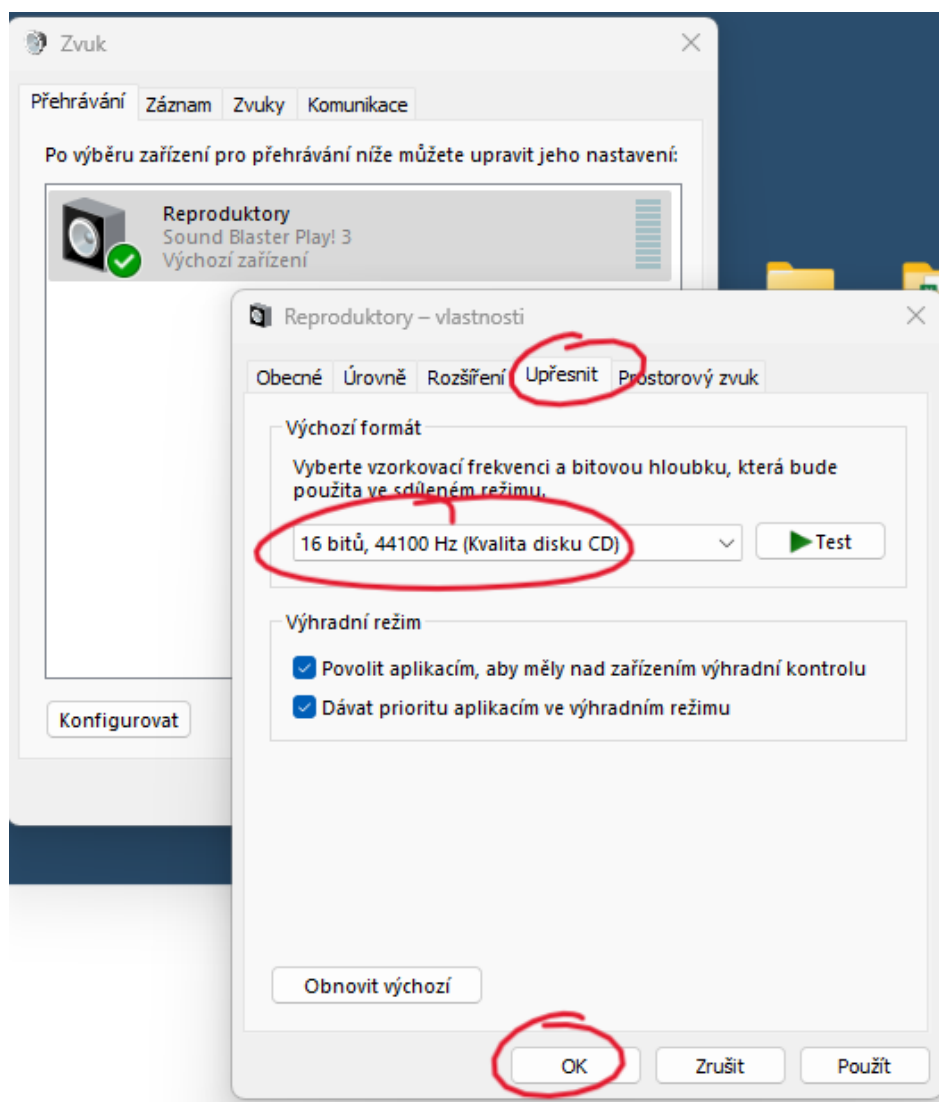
Zvuk

Přehrávání Záznam Zvuky Komunikace

Po výběru zařízení pro přehrávání níže můžete upravit jeho nastavení:

Reproduktory
Sound Blaster Play! 3
Výchozí zařízení

Konfigurovat

Reproduktory – vlastnosti

Obecné Úrovně Rozšíření Upřesnit Prostorový zvuk

Výchozí formát

Vyberte vzorkovací frekvenci a bitovou hloubku, která bude použita ve sdíleném režimu.

16 bitů, 44100 Hz (Kvalita disku CD)

Test

Výhradní režim

Povolit aplikacím, aby měly nad zařízením výhradní kontrolu

Dávat prioritu aplikacím ve výhradním režimu

Obnovit výchozí

OK Zrušit Použít